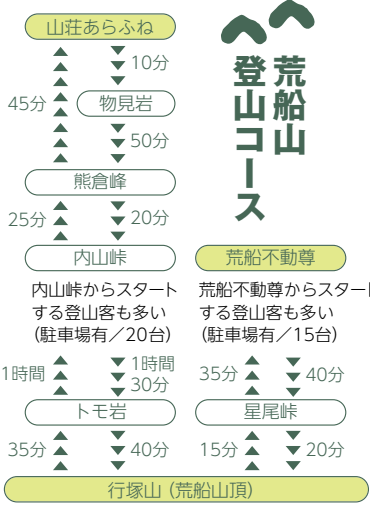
荒船山
登山コース

山荘あらふね

10分

45分

物見岩

50分

熊倉峰

25分

20分

内山峠

荒船不動尊

内山峠からスタートする登山客も多い（駐車場有／20台）

荒船不動尊からスタートする登山客も多い（駐車場有／15台）

1時間

1時間30分

35分

40分

トモ岩

星尾峠

35分

40分

15分

20分

行塚山（荒船山頂）